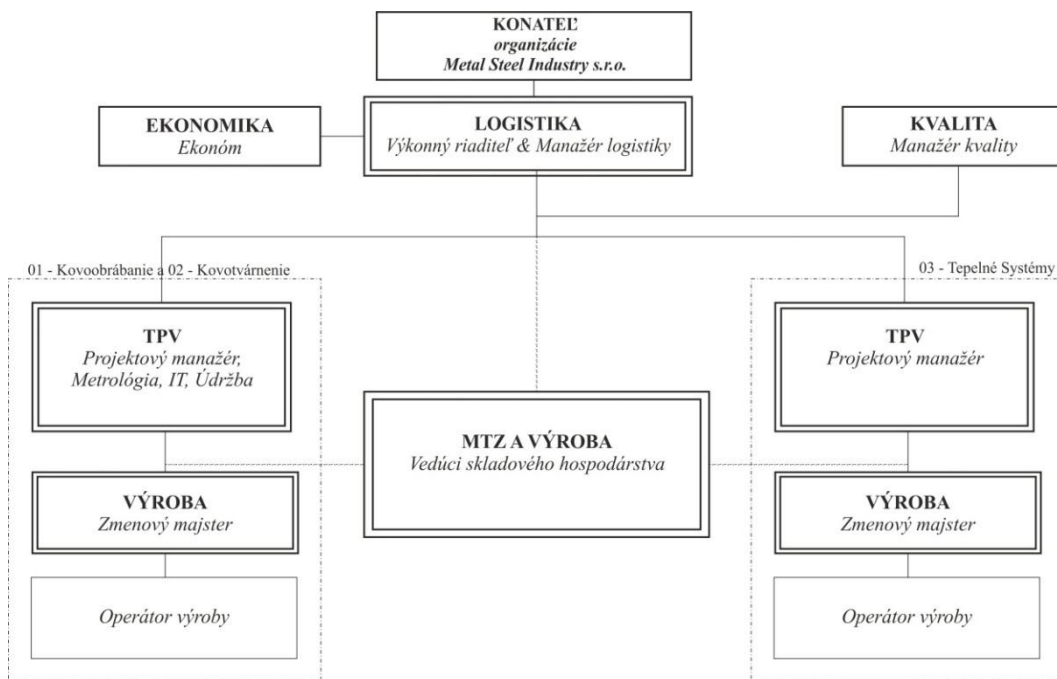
KONATEĽ
organizácie
Metal Steel Industry s.r.o.

EKONOMIKA
Ekonóm

LOGISTIKA
Výkonný riaditeľ & Manažér logistiky

KVALITA
Manažér kvality

01 - Kovoobrábanie a 02 - Kovotvárnenie

03 - Tepelné Systémy

TPV
Projektový manažér, Metrológia, IT, Údržba

MTZ A VÝROBA
Vedúci skladového hospodárstva

TPV
Projektový manažér

VÝROBA
Zmenový majster

VÝROBA
Zmenový majster

Operátor výroby

Operátor výroby